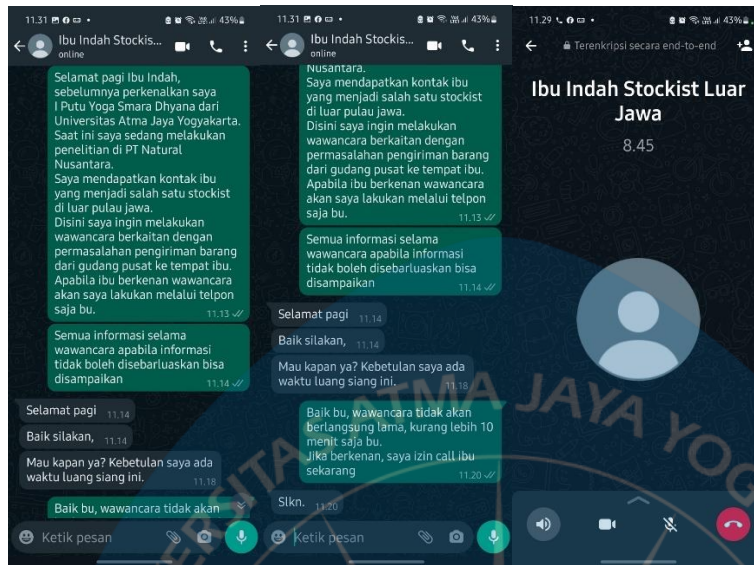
11.31 43%

Ibu Indah Stockis...
online

Selamat pagi Ibu Indah, sebelumnya perkenalkan saya I Putu Yoga Smara Dhyana dari Universitas Atma Jaya Yogyakarta. Saat ini saya sedang melakukan penelitian di PT Natural Nusantara.
Saya mendapatkan kontak ibu yang menjadi salah satu stockist di luar pulau jawa.
Disini saya ingin melakukan wawancara berkaitan dengan permasalahan pengiriman barang dari gudang pusat ke tempat ibu. Apabila ibu berkenan wawancara akan saya lakukan melalui telpon saja bu. 11.13

Semua informasi selama wawancara apabila informasi tidak boleh disebarluaskan bisa disampaikan 11.14

Selamat pagi 11.14

Baik silakan, 11.14

Mau kapan ya? Kebetulan saya ada waktu luang siang ini. 11.18

Baik bu, wawancara tidak akan

Ketik pesan

11.31 43%

Ibu Indah Stockis...
online

Nusantara.
Saya mendapatkan kontak ibu yang menjadi salah satu stockist di luar pulau jawa.
Disini saya ingin melakukan wawancara berkaitan dengan permasalahan pengiriman barang dari gudang pusat ke tempat ibu. Apabila ibu berkenan wawancara akan saya lakukan melalui telpon saja bu. 11.13

Semua informasi selama wawancara apabila informasi tidak boleh disebarluaskan bisa disampaikan 11.14

Selamat pagi 11.14

Baik silakan, 11.14

Mau kapan ya? Kebetulan saya ada waktu luang siang ini. 11.18

Baik bu, wawancara tidak akan berlangsung lama, kurang lebih 10 menit saja bu.
Jika berkenan, saya izin call ibu sekarang 11.20

Slkn. 11.20

Ketik pesan

11.29 43%

Terenkripsi secara end-to-end

Ibu Indah Stockist Luar Jawa

8.45

UNIVERSITAS ATMA JAYA YOGYAKARTA